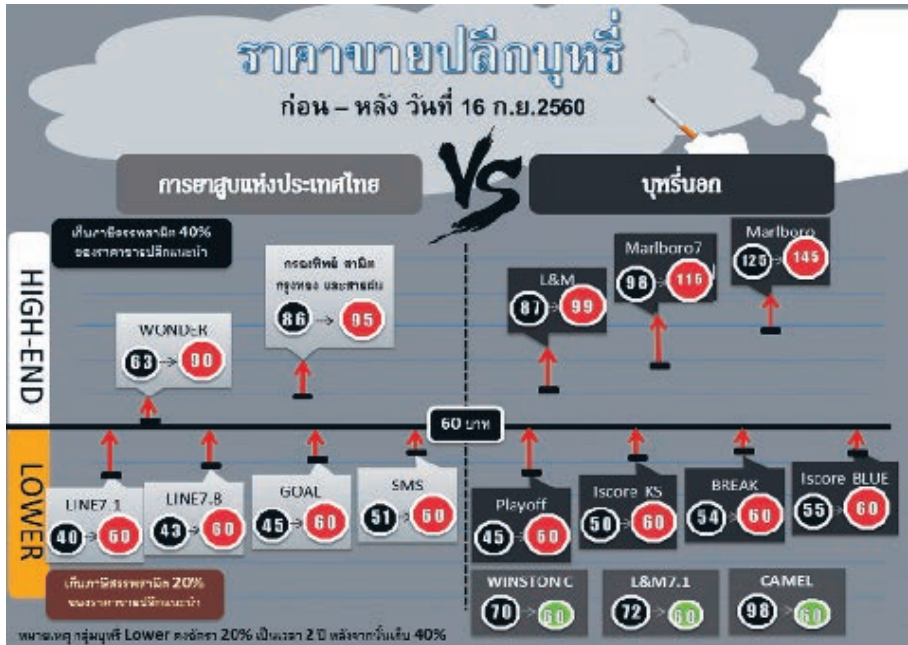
ราคาขายปลีกบุหรี่

ก่อน – หลัง วันที่ 16 ก.ย.2560

การยาสูบแห่งประเทศไทย

VS

บุหรี่นอก

เก็บภาษีตามมูลค่า 40% ของราคาขายปลีกแนะนำ

HIGH-END

WONDER 63 → 90

กรองทิพย์ สามิต กรุงทอง และสายฝน 86 → 95

L&M 87 → 99

Marlboro7 96 → 116

Marlboro 125 → 145

60 บาท

LOWER

LINE7.1 40 → 60

LINE7.8 43 → 60

GOAL 45 → 60

SMS 51 → 60

Playoff 45 → 60

Iscore KS 50 → 60

BREAK 54 → 60

Iscore BLUE 55 → 60

WINSTON C 70 → 60

L&M7.1 72 → 60

CAMEL 98 → 60

เก็บภาษีตามมูลค่า 20% ของราคาขายปลีกแนะนำ

หมายเหตุ กลุ่มบุหรี่ Lower คงอัตรา 20% เป็นเวลา 2 ปี หลังจากนั้นเก็บ 40%